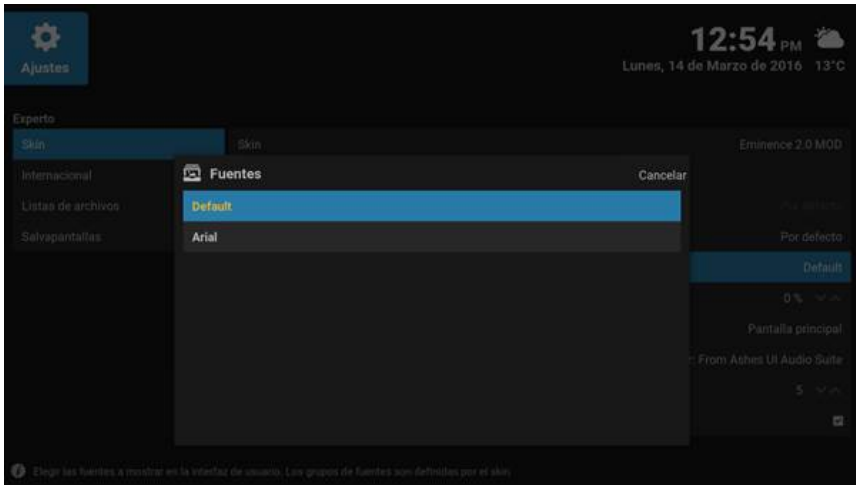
Ajustes

12:54 PM
Lunes, 14 de Marzo de 2016 13°C

Experto
Skin
Internacional
Listas de archivos
Salvapantallas

Skin
Eminence 2.0 MOD

Fuentes
Cancelar
Default
Arial

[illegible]
Por defecto
Default
0 %
Pantalla principal
From Ashes UI Audio Suite
5

Elegir las fuentes a mostrar en la interfaz de usuario. Los grupos de fuentes son definidos por el skin